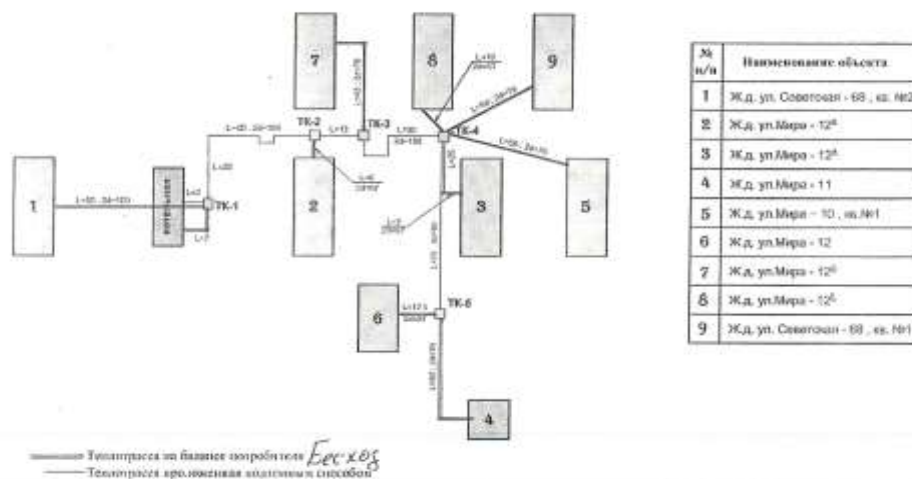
1
котельная
ТК-1
ТК-2
ТК-3
ТК-4
ТК-5
2
3
4
5
6
7
8
9
L=20
L=40
L=7
L=12
L=150
L=5
L=35
L=40
L=12.5
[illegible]

| № п/п | Наименование объекта |
|---|---|
| 1 | Ж.д. ул. Советская - 68 , кв. №2 |
| 2 | Ж.д. ул.Мира - 12$^{В}$ |
| 3 | Ж.д. ул.Мира - 12$^{А}$ |
| 4 | Ж.д. ул.Мира - 11 |
| 5 | Ж.д. ул.Мира - 10 , кв.№1 |
| 6 | Ж.д. ул.Мира - 12 |
| 7 | Ж.д. ул.Мира - 12$^{Б}$ |
| 8 | Ж.д. ул.Мира - 12$^{Б}$ |
| 9 | Ж.д. ул. Советская - 68 , кв. №1 |

Теплотрасса на балансе потребителя Бесхоз
Теплотрасса проложенная надземным способом